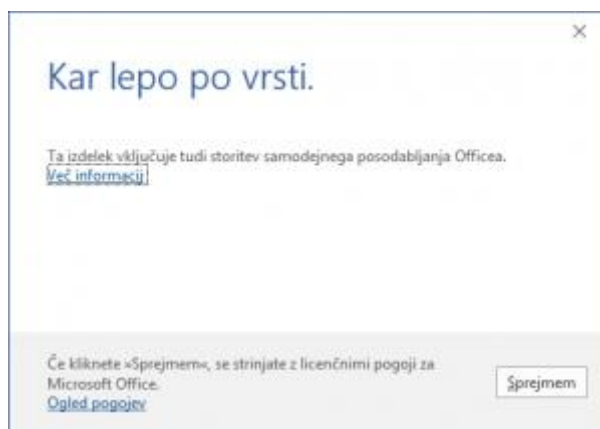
×

Kar lepo po vrsti.

Ta izdelek vključuje tudi storitev samodejnega posodabljanja Officea.
Več informacij

Če kliknete »Sprejmem«, se strinjate z licenčnimi pogoji za Microsoft Office.
Ogled pogojev

Sprejmem